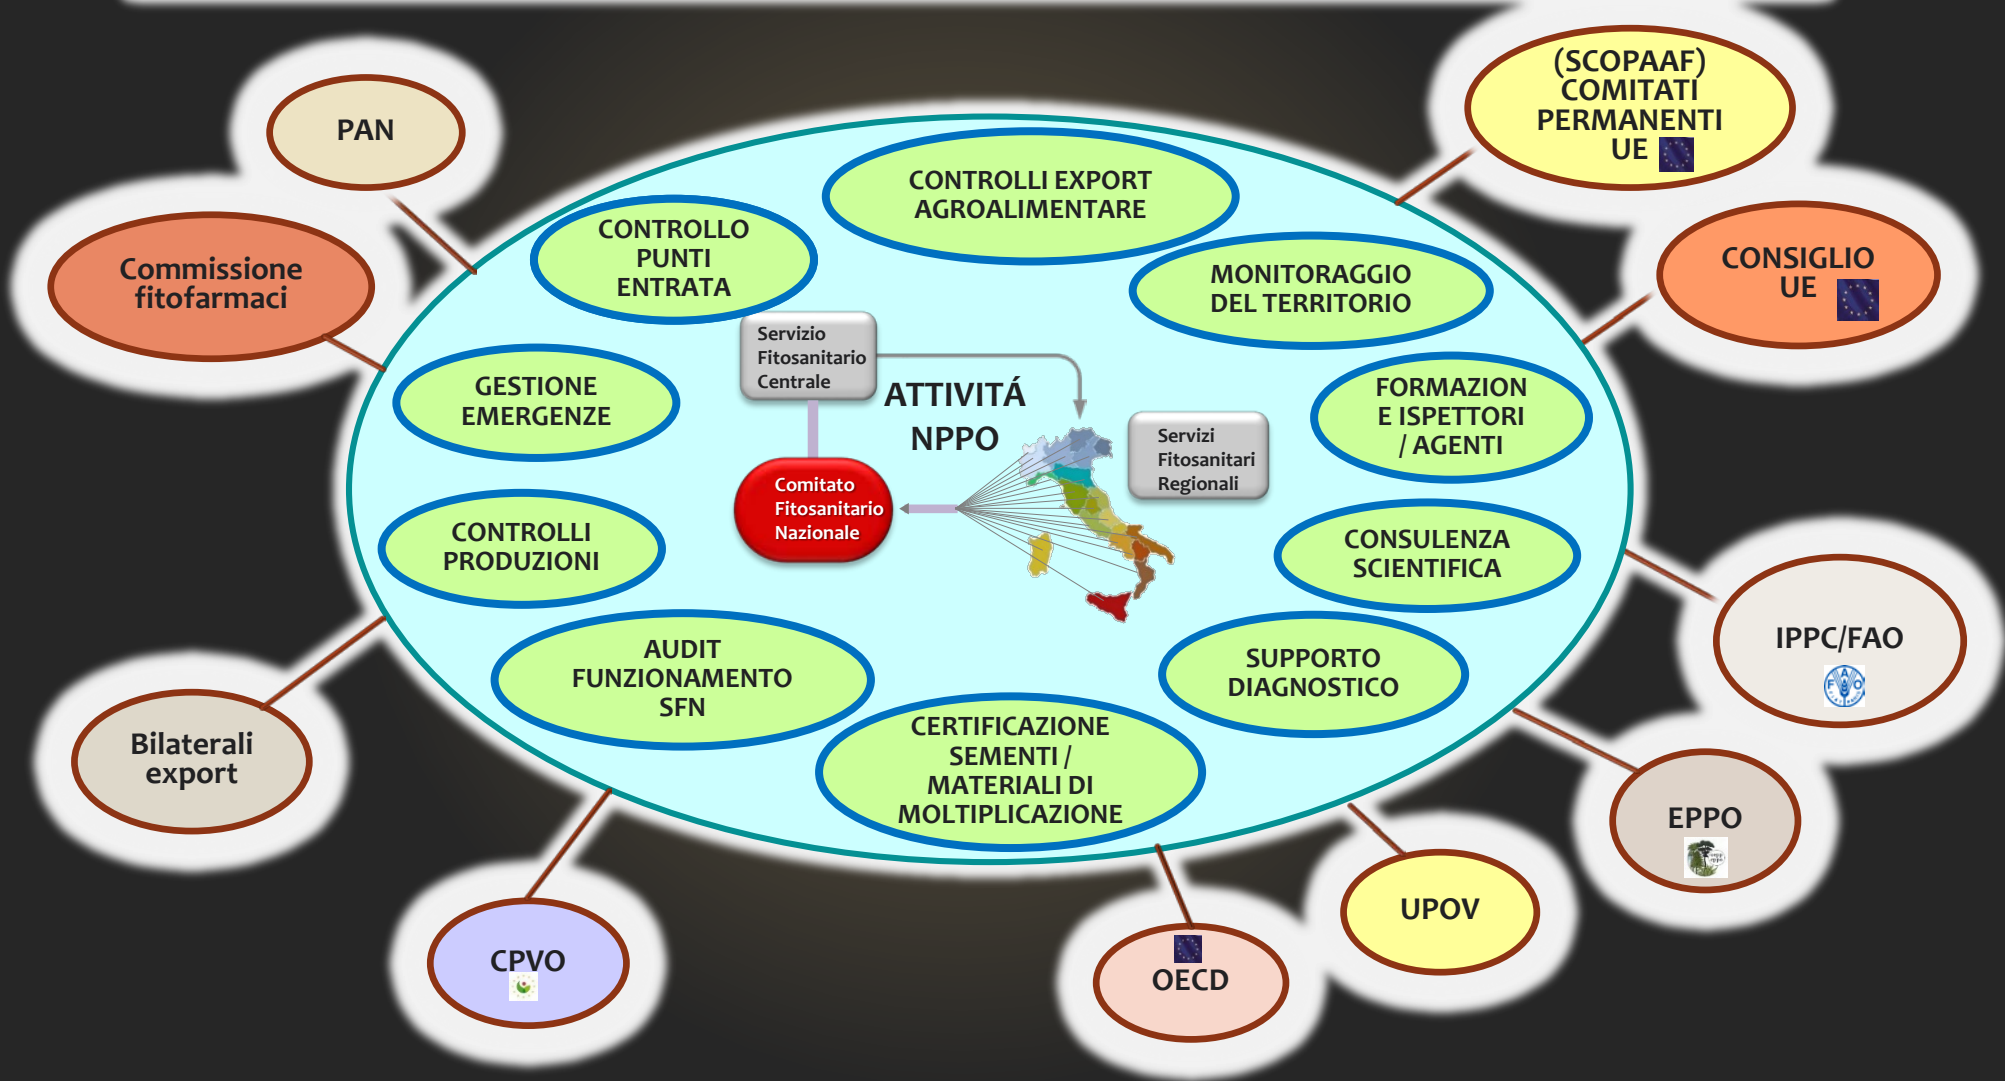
PAN

Commissione fitofarmaci

(SCOPAAF) COMITATI PERMANENTI UE

CONSIGLIO UE

CONTROLLI EXPORT AGROALIMENTARE

CONTROLLO PUNTI ENTRATA

MONITORAGGIO DEL TERRITORIO

Servizio Fitosanitario Centrale

ATTIVITÁ NPPO

Servizi Fitosanitari Regionali

GESTIONE EMERGENZE

FORMAZION E ISPETTORI / AGENTI

Comitato Fitosanitario Nazionale

CONTROLLI PRODUZIONI

CONSULENZA SCIENTIFICA

AUDIT FUNZIONAMENTO SFN

SUPPORTO DIAGNOSTICO

CERTIFICAZIONE SEMENTI / MATERIALI DI MOLTIPLICAZIONE

IPPC/FAO

Bilaterali export

EPPO

UPOV

CPVO

OECD